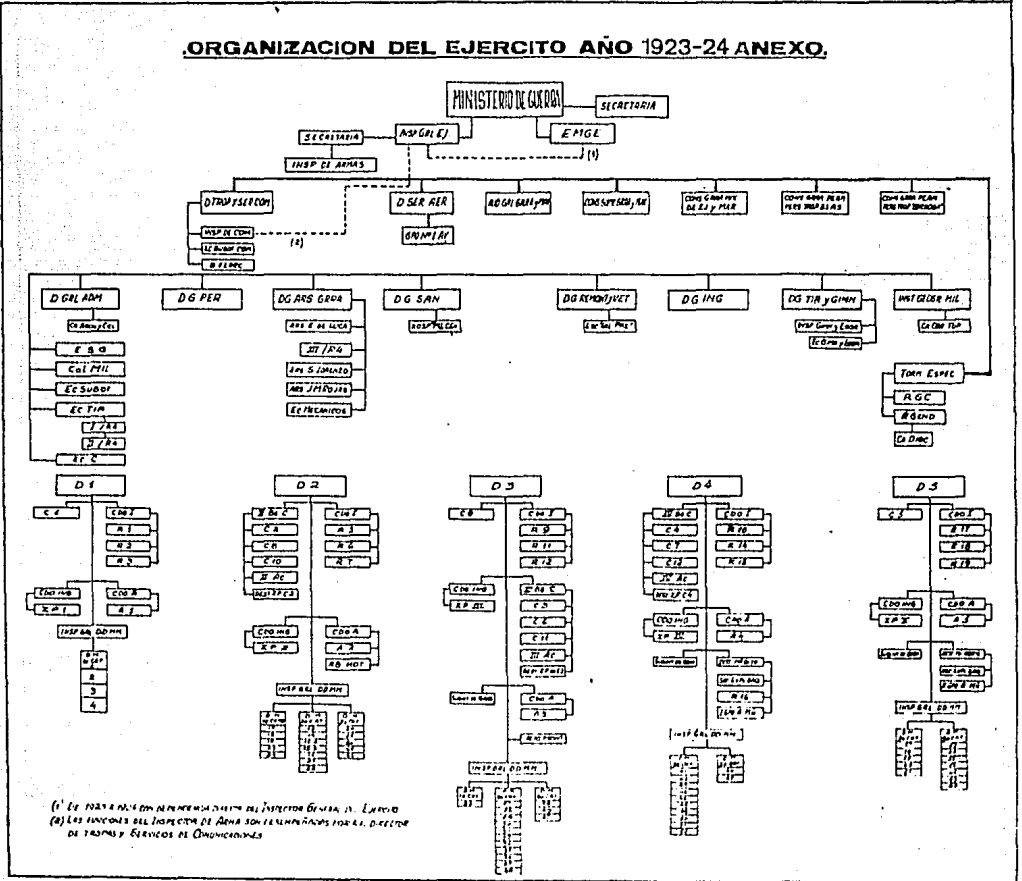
.ORGANIZACION DEL EJERCITO AÑO 1923-24 ANEXO.

MINISTERIO DE GUERRA
SECRETARIA
SECRETARIA
INSP GRL EJ
E M G E
INSP DE ARMAS
(1)

D TROP Y SER COM
INSP DE COM
(2)
D SER AER
GRUP Nº 1 AV
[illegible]
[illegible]
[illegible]
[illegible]
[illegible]

D GRL ADM
D G PER
DG ARS GRRA
D G SAN
DG REMONT Y VET
D G ING
DG TIR y GIMN
INST GEOGR MIL

E S G
Col MIL
Ec Subof
Ec TIR
Ec C
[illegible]
JIT / R4
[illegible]
Ec Mecanicos
HOSP MIL CEN
Ec Sal Mil
Inst Gimn y Esgr
Ec Gimn y Esgr
Ca Cart Top
Tom Espec
R G C
R Gend
Ca Desc

D 1
D 2
D 3
D 4
D 5

C 4
CDO I
R 1
R 2
R 3
CDO ING
CDO A
A 1
INSP RAL DD MM

C 6
C 8
C 10
II Ac
CDO I
R 5
R 6
R 7
CDO ING
CDO A
A 2
RG MOT
INSP RAL DD MM

C 8
CDO I
R 9
R 11
R 12
CDO ING
C 5
C 6
C 11
III Ac
CDO A
A 3
INSP RAL DD MM

C 4
C 7
C 12
IV Ac
CDO I
R 10
R 14
R 15
CDO ING
CDO A
A 4
R 16
INSP RAL DD MM

C 3
CDO I
R 17
R 18
R 19
CDO ING
CDO A
A 5
INSP RAL DD MM

(1) En 1923 a 1924 con dependencia directa del Inspector General del Ejercito
(2) Las funciones del Inspector de Arma son desempeñadas por el director de tropas y Servicios de Comunicaciones